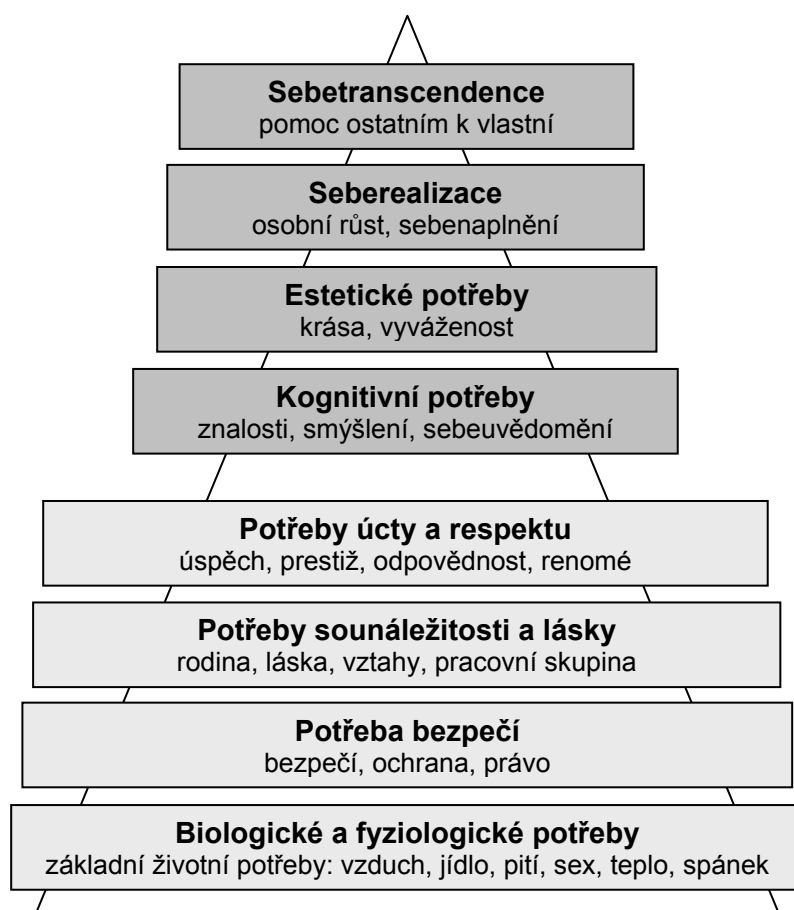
**Sebetranscendence**
pomoc ostatním k vlastní

**Seberealizace**
osobní růst, sebenaplnění

**Estetické potřeby**
krása, vyváženost

**Kognitivní potřeby**
znalosti, smýšlení, sebeuvědomění

**Potřeby úcty a respektu**
úspěch, prestiž, odpovědnost, renomé

**Potřeby sounáležitosti a lásky**
rodina, láska, vztahy, pracovní skupina

**Potřeba bezpečí**
bezpečí, ochrana, právo

**Biologické a fyziologické potřeby**
základní životní potřeby: vzduch, jídlo, pití, sex, teplo, spánek